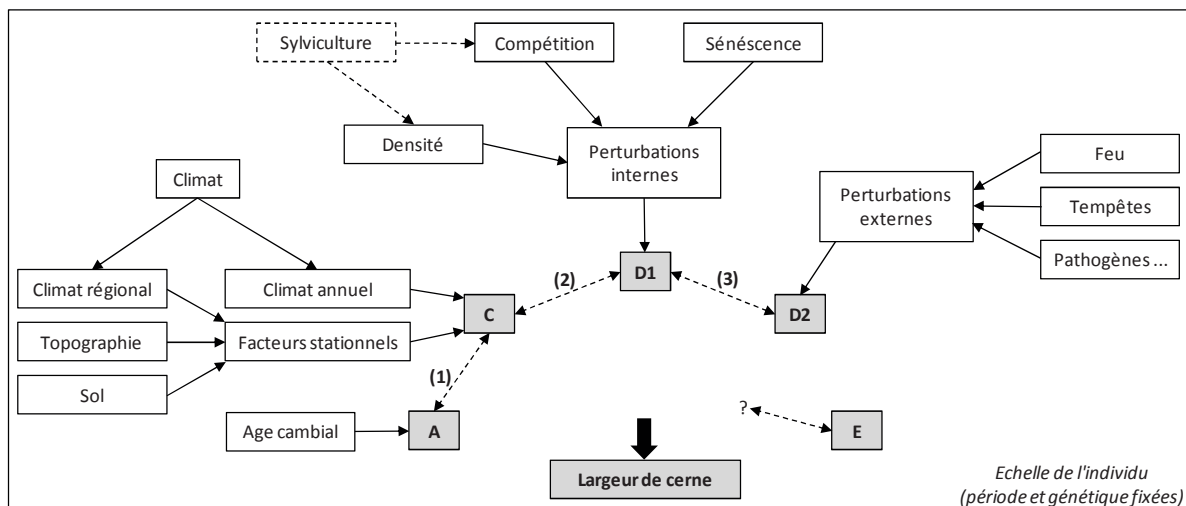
Sylviculture
Compétition
Sénéscence
Densité
Perturbations internes
Climat
Feu
Perturbations externes
Tempêtes
Pathogènes ...
D1
(2)
(3)
Climat régional
Climat annuel
C
D2
Topographie
Facteurs stationnels
Sol
(1)
Age cambial
A
?
E
Largeur de cerne
Echelle de l'individu (période et génétique fixées)